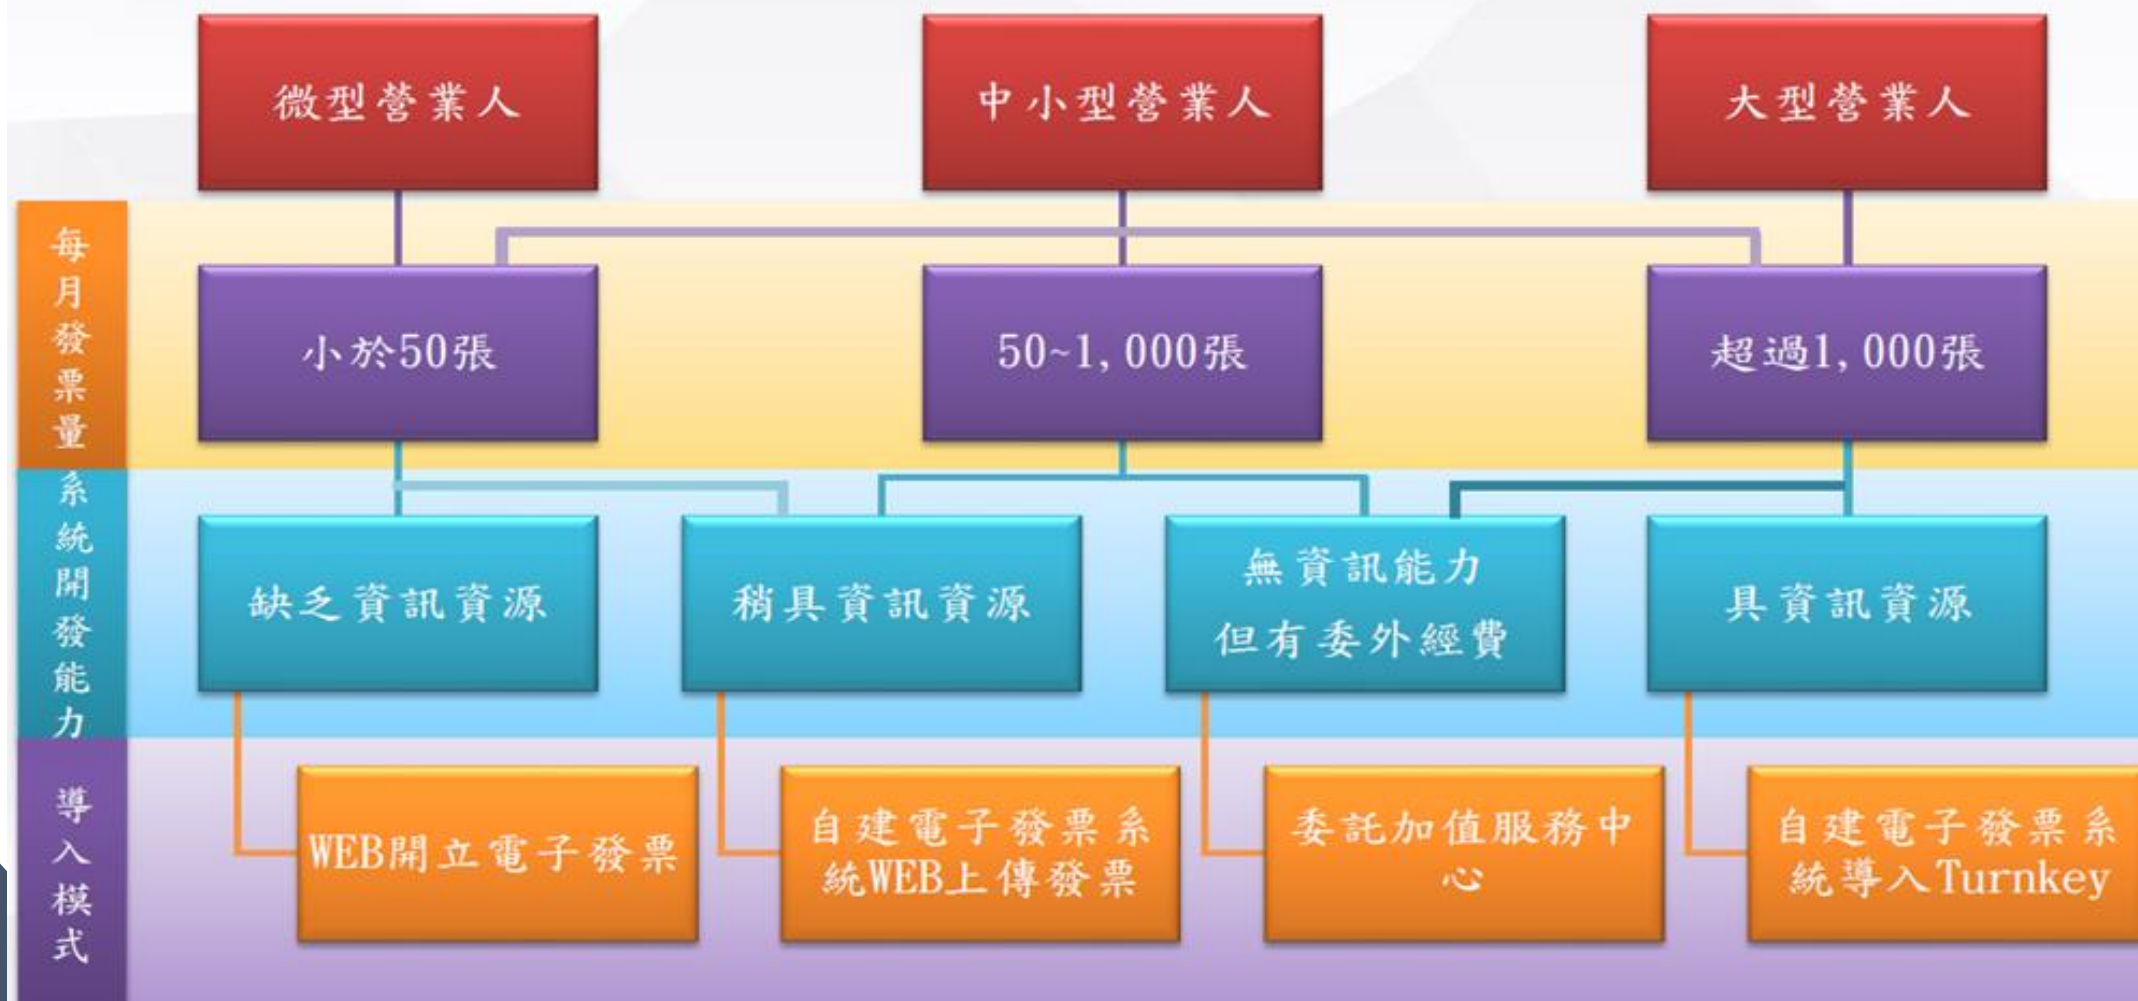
微型營業人
中小型營業人
大型營業人

每月發票量
小於50張
50~1,000張
超過1,000張

系統開發能力
缺乏資訊資源
稍具資訊資源
無資訊能力
但有委外經費
具資訊資源

導入模式
WEB開立電子發票
自建電子發票系統WEB上傳發票
委託加值服務中心
自建電子發票系統導入Turnkey